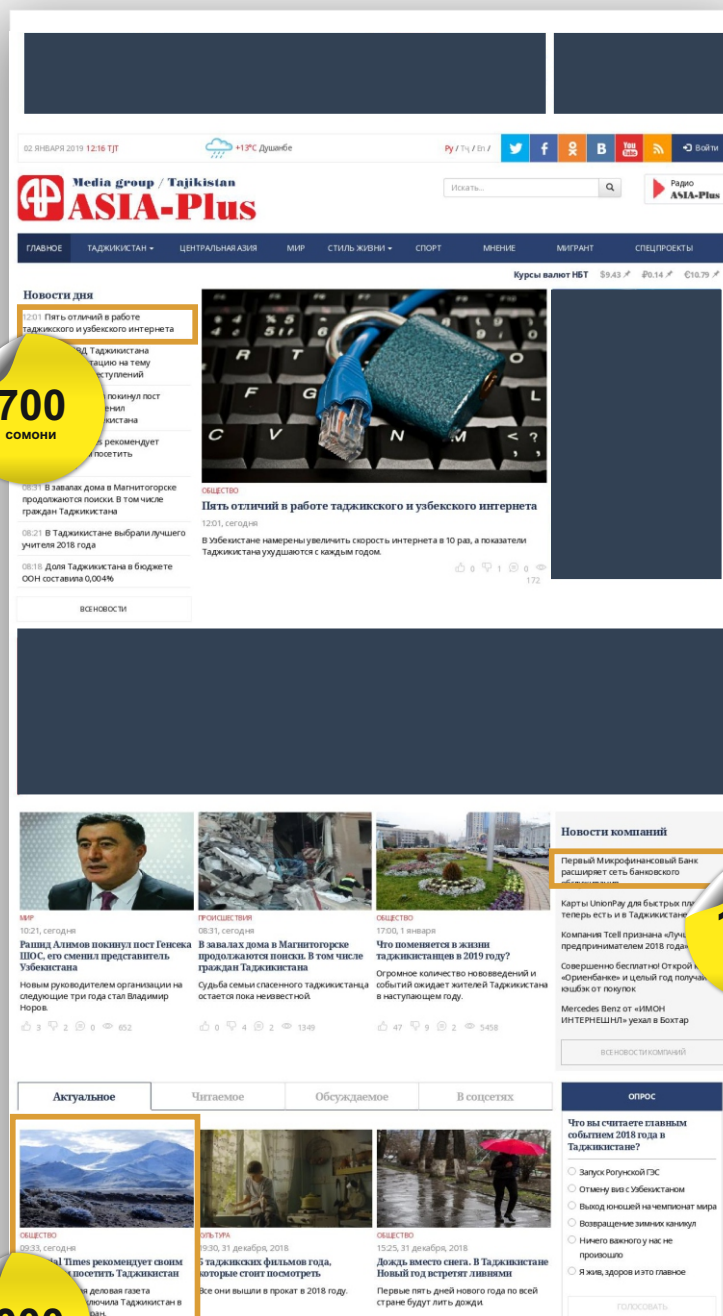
02 ЯНВАРЯ 2019 12:16 TJT +13°C Душанбе Ру / Тҷ / En / Войти

Media group / Tajikistan
ASIA-Plus

Искать...

Радио ASIA-Plus

ГЛАВНОЕ ТАДЖИКИСТАН ЦЕНТРАЛЬНАЯ АЗИЯ МИР СТИЛЬ ЖИЗНИ СПОРТ МНЕНИЕ МИГРАНТ СПЕЦПРОЕКТЫ

Курсы валют НБТ $9.43 ₽0.14 €10.79

Новости дня

12:01 Пять отличий в работе таджикского и узбекского интернета

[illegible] Таджикистана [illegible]тацию на тему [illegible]ступлений

700
сомони

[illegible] покинул пост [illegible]енил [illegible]кистана

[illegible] рекомендует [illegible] посетить

08:31 В завалах дома в Магнитогорске продолжаются поиски. В том числе граждан Таджикистана

08:21 В Таджикистане выбрали лучшего учителя 2018 года

08:18 Доля Таджикистана в бюджете ООН составила 0,004%

ВСЕ НОВОСТИ

ОБЩЕСТВО
Пять отличий в работе таджикского и узбекского интернета
12:01, сегодня
В Узбекистане намерены увеличить скорость интернета в 10 раз, а показатели Таджикистана ухудшаются с каждым годом.
0 1 0 172

МИР
10:21, сегодня
Рашид Алимов покинул пост Генсека ШОС, его сменил представитель Узбекистана
Новым руководителем организации на следующие три года стал Владимир Норов.
3 2 0 652

ПРОИСШЕСТВИЯ
08:31, сегодня
В завалах дома в Магнитогорске продолжаются поиски. В том числе граждан Таджикистана
Судьба семьи спасенного таджикистанца остается пока неизвестной.
0 4 2 1349

ОБЩЕСТВО
17:00, 1 января
Что поменяется в жизни таджикистанцев в 2019 году?
Огромное количество нововведений и событий ожидает жителей Таджикистана в наступающем году.
47 9 2 5458

Новости компаний

Первый Микрофинансовый Банк расширяет сеть банковского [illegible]

Карты UnionPay для быстрых пл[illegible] теперь есть и в Таджикистане

Компания Tcell признана «Луч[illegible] предпринимателем 2018 года»

Совершенно бесплатно! Открой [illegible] «Ориенбанке» и целый год получа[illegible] кэшбэк от покупок

Mercedes Benz от «ИМОН ИНТЕРНЕШНЛ» уехал в Бохтар

ВСЕ НОВОСТИ КОМПАНИЙ

Актуальное Читаемое Обсуждаемое В соцсетях

ОБЩЕСТВО
09:33, сегодня
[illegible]al Times рекомендует своим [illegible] посетить Таджикистан
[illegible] деловая газета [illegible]ключила Таджикистан в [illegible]ран.

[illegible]ЛЬТУРА
19:30, 31 декабря, 2018
5 таджикских фильмов года, которые стоит посмотреть
Все они вышли в прокат в 2018 году.

ОБЩЕСТВО
15:25, 31 декабря, 2018
Дождь вместо снега. В Таджикистане Новый год встретят ливнями
Первые пять дней нового года по всей стране будут лить дожди.

ОПРОС
Что вы считаете главным событием 2018 года в Таджикистане?
Запуск Рогунской ГЭС
Отмену виз с Узбекистаном
Выход юношей на чемпионат мира
Возвращение зимних каникул
Ничего важного у нас не произошло
Я жив, здоров и это главное
ГОЛОСОВАТЬ